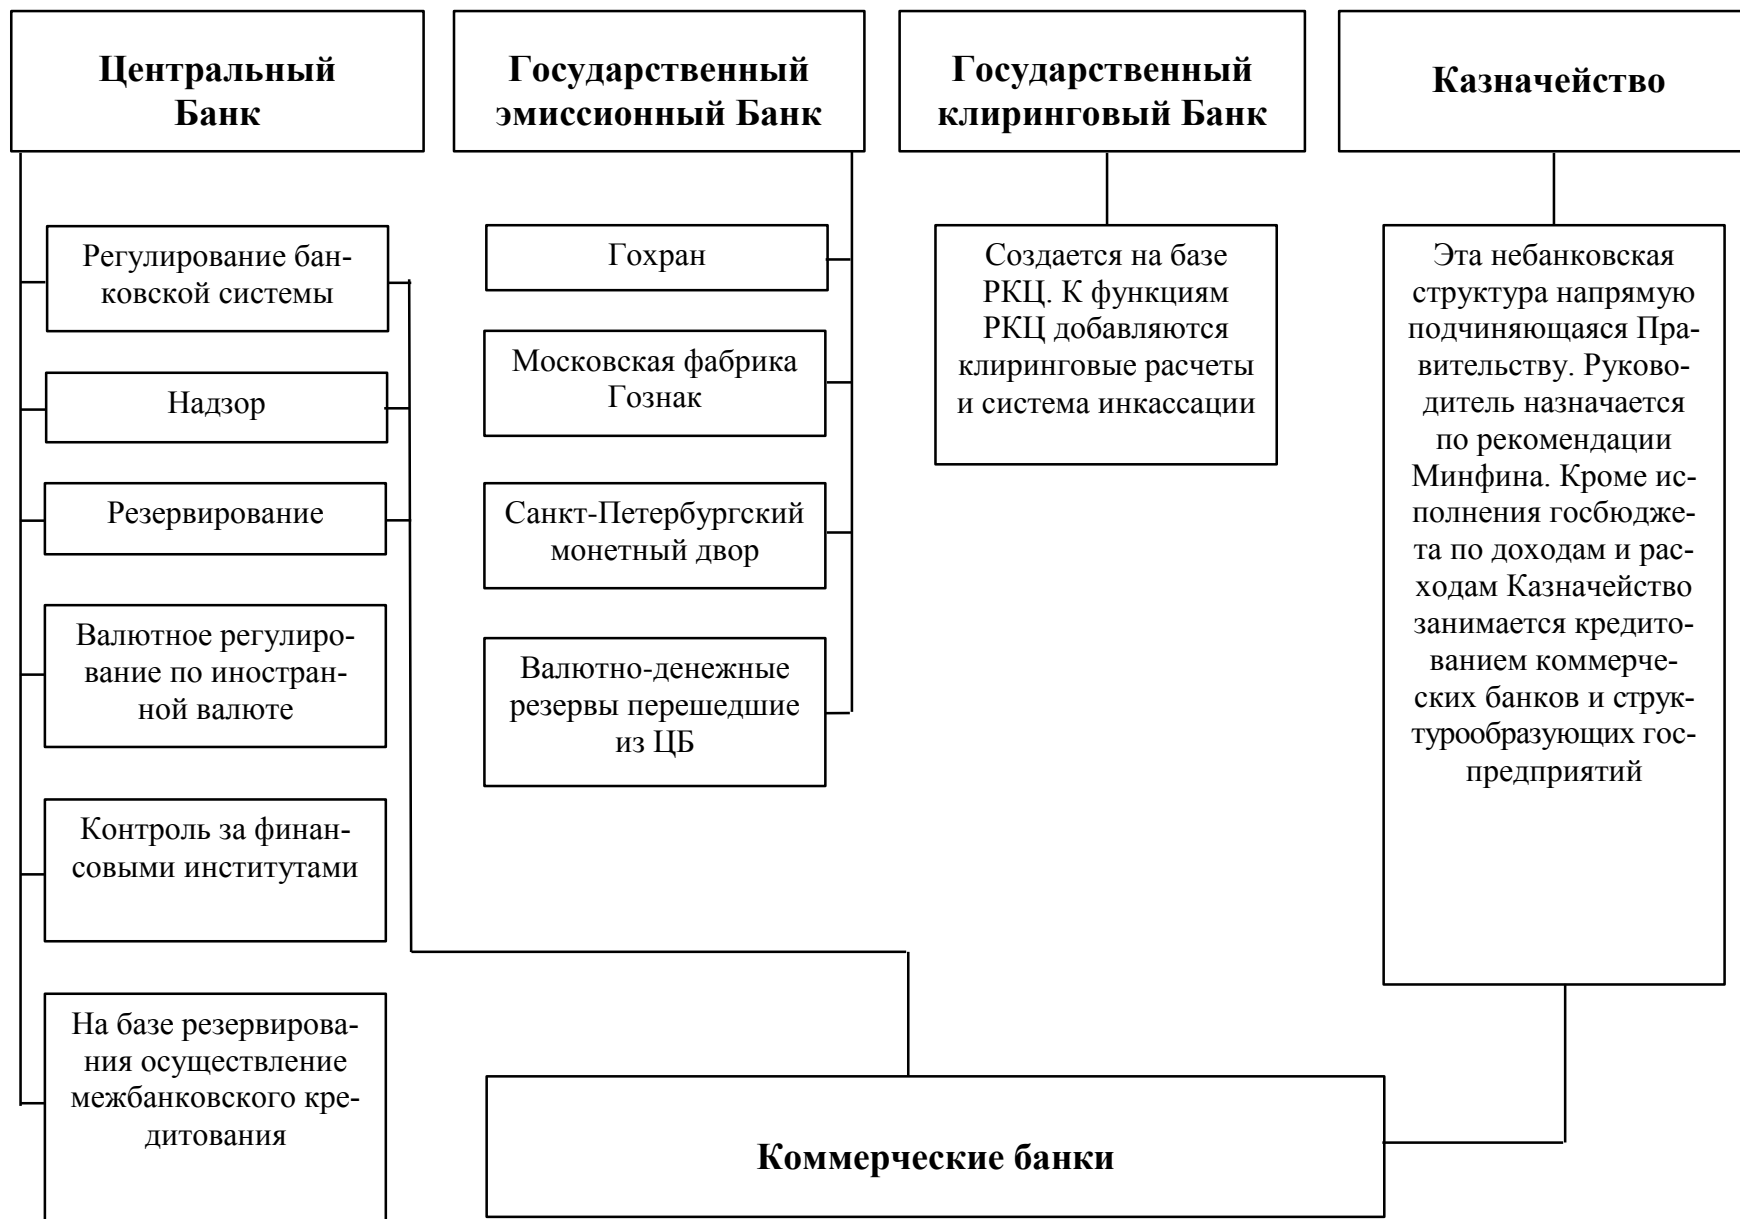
Центральный Банк

Государственный эмиссионный Банк

Государственный клиринговый Банк

Казначейство

Регулирование банковской системы

Надзор

Резервирование

Валютное регулирование по иностранной валюте

Контроль за финансовыми институтами

На базе резервирования осуществление межбанковского кредитования

Гохран

Московская фабрика Гознак

Санкт-Петербургский монетный двор

Валютно-денежные резервы перешедшие из ЦБ

Создается на базе РКЦ. К функциям РКЦ добавляются клиринговые расчеты и система инкассации

Эта небанковская структура напрямую подчиняющаяся Правительству. Руководитель назначается по рекомендации Минфина. Кроме исполнения госбюджета по доходам и расходам Казначейство занимается кредитованием коммерческих банков и структурообразующих госпредприятий

Коммерческие банки